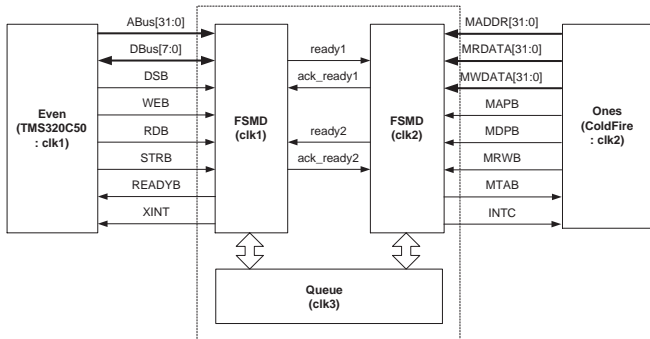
Even
(TMS320C50
: clk1)

ABus[31:0]
DBus[7:0]
DSB
WEB
RDB
STRB
READYB
XINT

FSMD
(clk1)

ready1
ack_ready1
ready2
ack_ready2

FSMD
(clk2)

MADDR[31:0]
MRDATA[31:0]
MWDATA[31:0]
MAPB
MDPB
MRWB
MTAB
INTC

Ones
(ColdFire
: clk2)

Queue
(clk3)